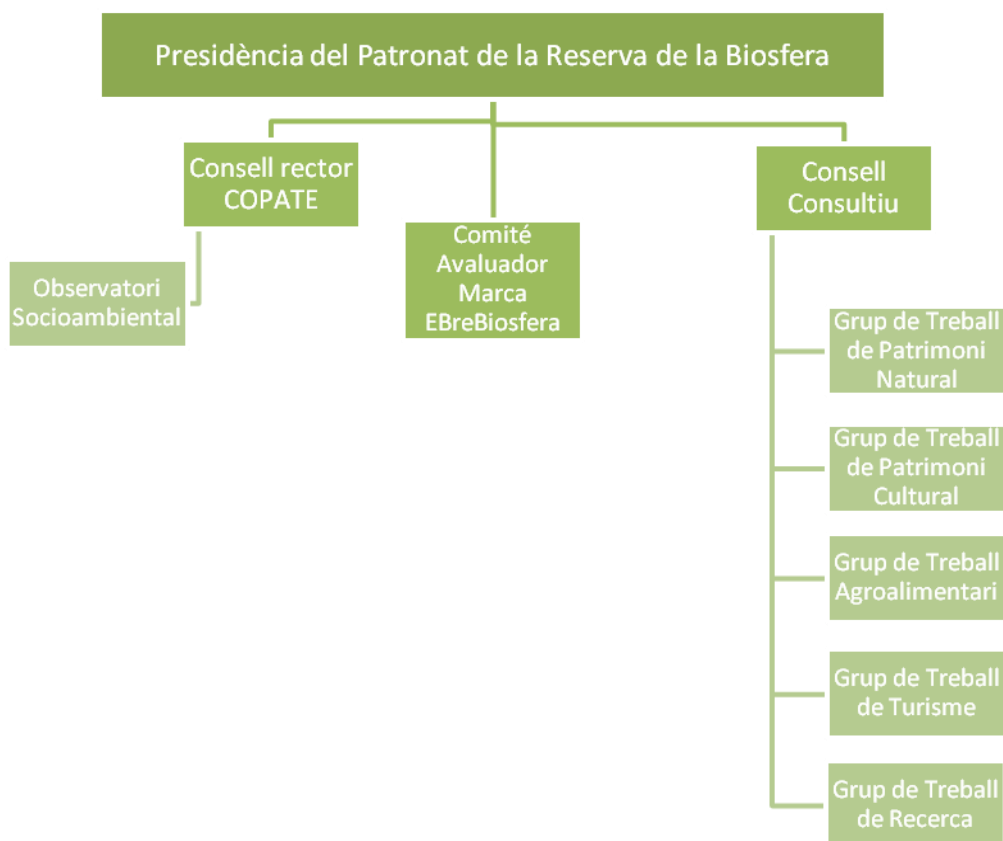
Presidència del Patronat de la Reserva de la Biosfera

Consell rector COPATE

Observatori Socioambiental

Comité Avaluador Marca EBreBiosfera

Consell Consultiu

Grup de Treball de Patrimoni Natural

Grup de Treball de Patrimoni Cultural

Grup de Treball Agroalimentari

Grup de Treball de Turisme

Grup de Treball de Recerca